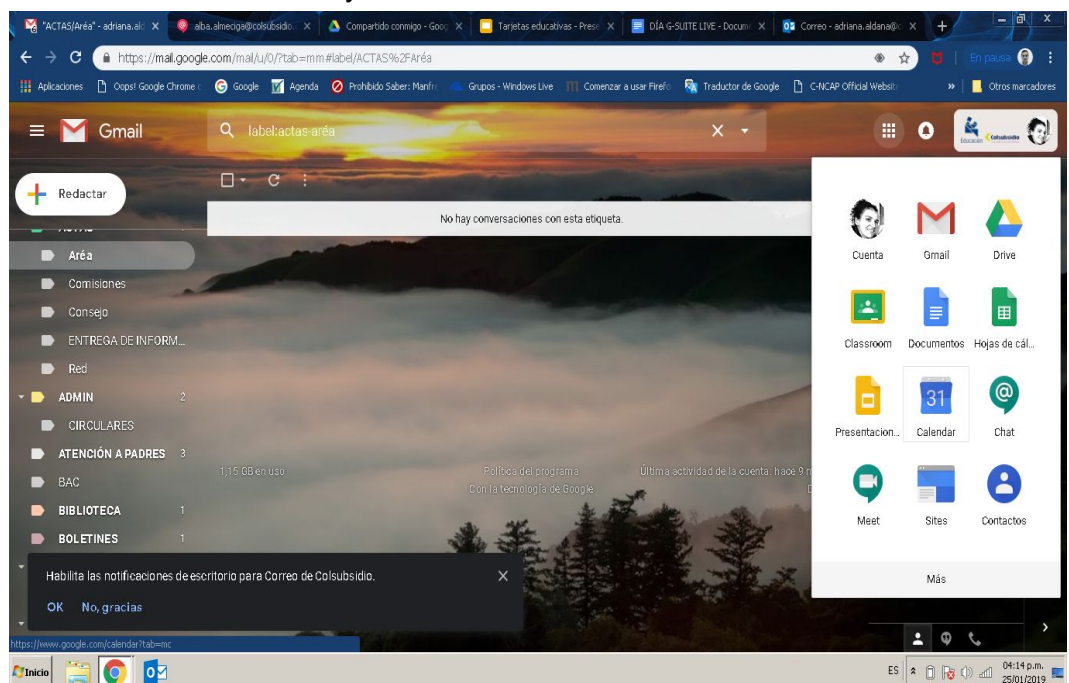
"ACTAS/Aréa" - adriana.ald ×
alba.almeciga@colsubsidio ×
Compartido conmigo - Goo ×
Tarjetas educativas - Prese ×
DÍA G-SUITE LIVE - Docum ×
Correo - adriana.aldana@c ×
+

https://mail.google.com/mail/u/0/?tab=mm#label/ACTAS%2FAréa
En pausa

Aplicaciones
Oops! Google Chrome
Google
Agenda
Prohibido Saber: Manfr
Grupos - Windows Live
Comenzar a usar Firefo
Traductor de Google
C-NCAP Official Websi
»
Otros marcadores

Gmail
label:actas-aréa
×

Educación Colsubsidio

Redactar

No hay conversaciones con esta etiqueta.

Aréa
Comisiones
Consejo
ENTREGA DE INFORM...
Red
ADMIN 2
CIRCULARES
ATENCIÓN A PADRES 3
BAC
BIBLIOTECA 1
BOLETINES 1

1,15 GB en uso
Política del programa
Con la tecnología de Google
Última actividad de la cuenta: hace 9 n

Cuenta
Gmail
Drive
Classroom
Documentos
Hojas de cál...
Presentacion...
31
Calendar
Chat
Meet
Sites
Contactos
Más

Habilita las notificaciones de escritorio para Correo de Colsubsidio.
×
OK No, gracias

https://www.google.com/calendar?tab=mc

Inicio
ES
04:14 p.m.
25/01/2019